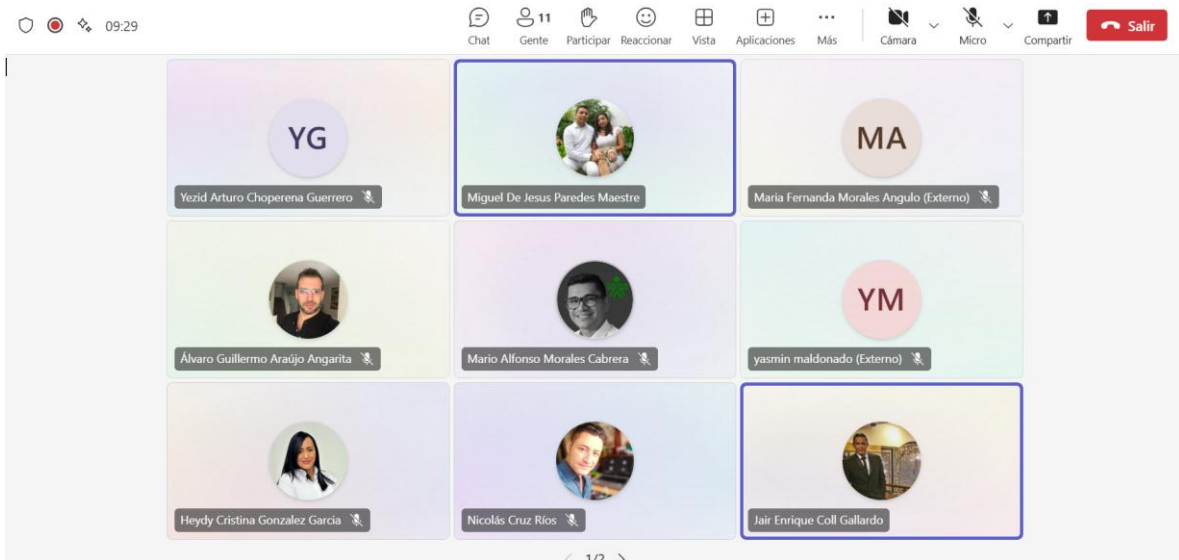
09:29

11

Chat Gente Participar Reaccionar Vista Aplicaciones Más Cámara Micro Compartir Salir

YG
Yezid Arturo Choperena Guerrero

Miguel De Jesus Paredes Maestre

MA
Maria Fernanda Morales Angulo (Externo)

Álvaro Guillermo Araújo Angarita

Mario Alfonso Morales Cabrera

YM
yasmin maldonado (Externo)

Heydy Cristina Gonzalez Garcia

Nicolás Cruz Ríos

Jair Enrique Coll Gallardo

1/2